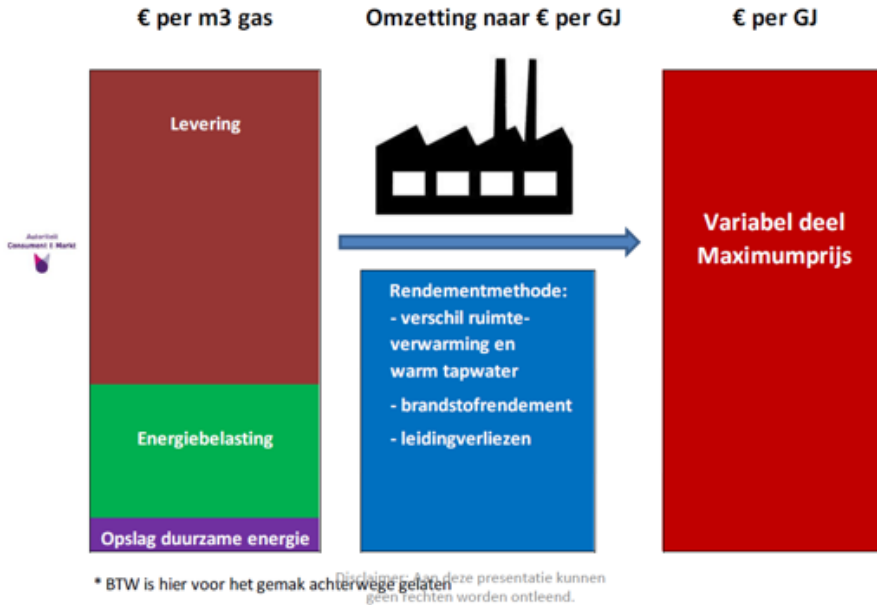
€ per m3 gas

Omzetting naar € per GJ

€ per GJ

Levering

Autoriteit Consument & Markt

Energiebelasting

Opslag duurzame energie

Variabel deel Maximumprijs

Rendementmethode:
- verschil ruimteverwarming en warm tapwater
- brandstofrendement
- leidingverliezen

* BTW is hier voor het gemak achterwege gelaten

Disclaimer: Aan deze presentatie kunnen geen rechten worden ontleend.